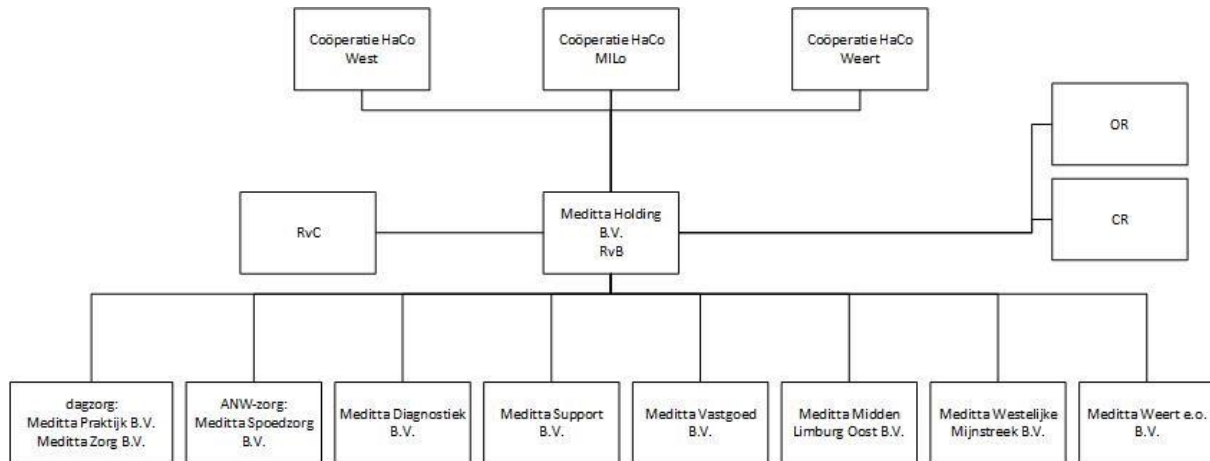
Coöperatie HaCo West

Coöperatie HaCo MILo

Coöperatie HaCo Weert

OR

RvC

Meditta Holding B.V. RvB

CR

dagzorg: Meditta Praktijk B.V. Meditta Zorg B.V.

ANW-zorg: Meditta Spoedzorg B.V.

Meditta Diagnostiek B.V.

Meditta Support B.V.

Meditta Vastgoed B.V.

Meditta Midden Limburg Oost B.V.

Meditta Westelijke Mijnstreek B.V.

Meditta Weert e.o. B.V.